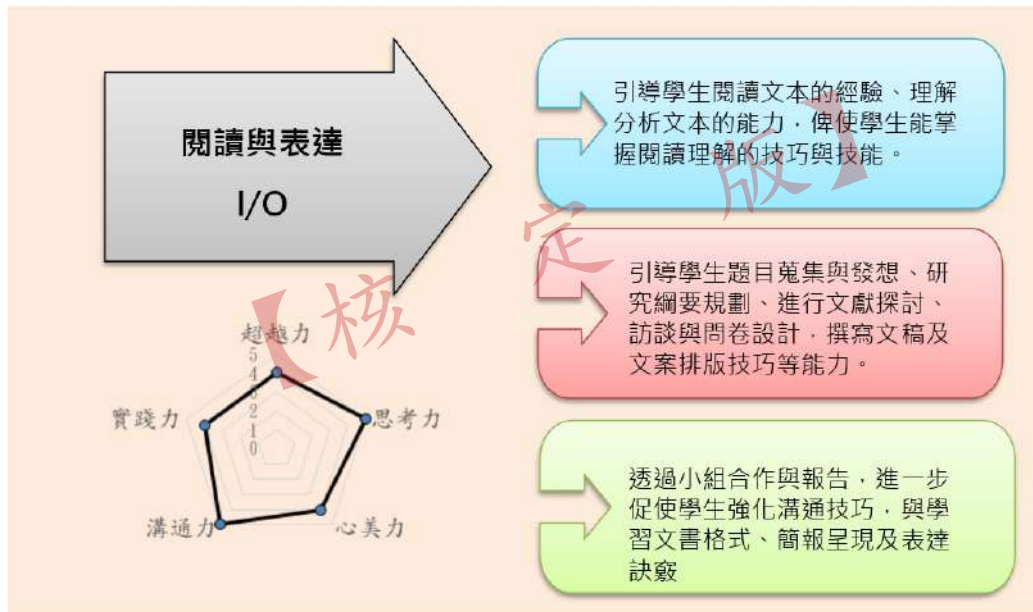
閱讀與表達

I/O

超越力

5

4

3

2

1

0

思考力

心美力

溝通力

實踐力

引導學生閱讀文本的經驗、理解分析文本的能力，俾使學生能掌握閱讀理解的技巧與技能。

引導學生題目蒐集與發想、研究綱要規劃、進行文獻探討、訪談與問卷設計，撰寫文稿及文案排版技巧等能力。

透過小組合作與報告，進一步促使學生強化溝通技巧，與學習文書格式、簡報呈現及表達訣竅

【校定版】